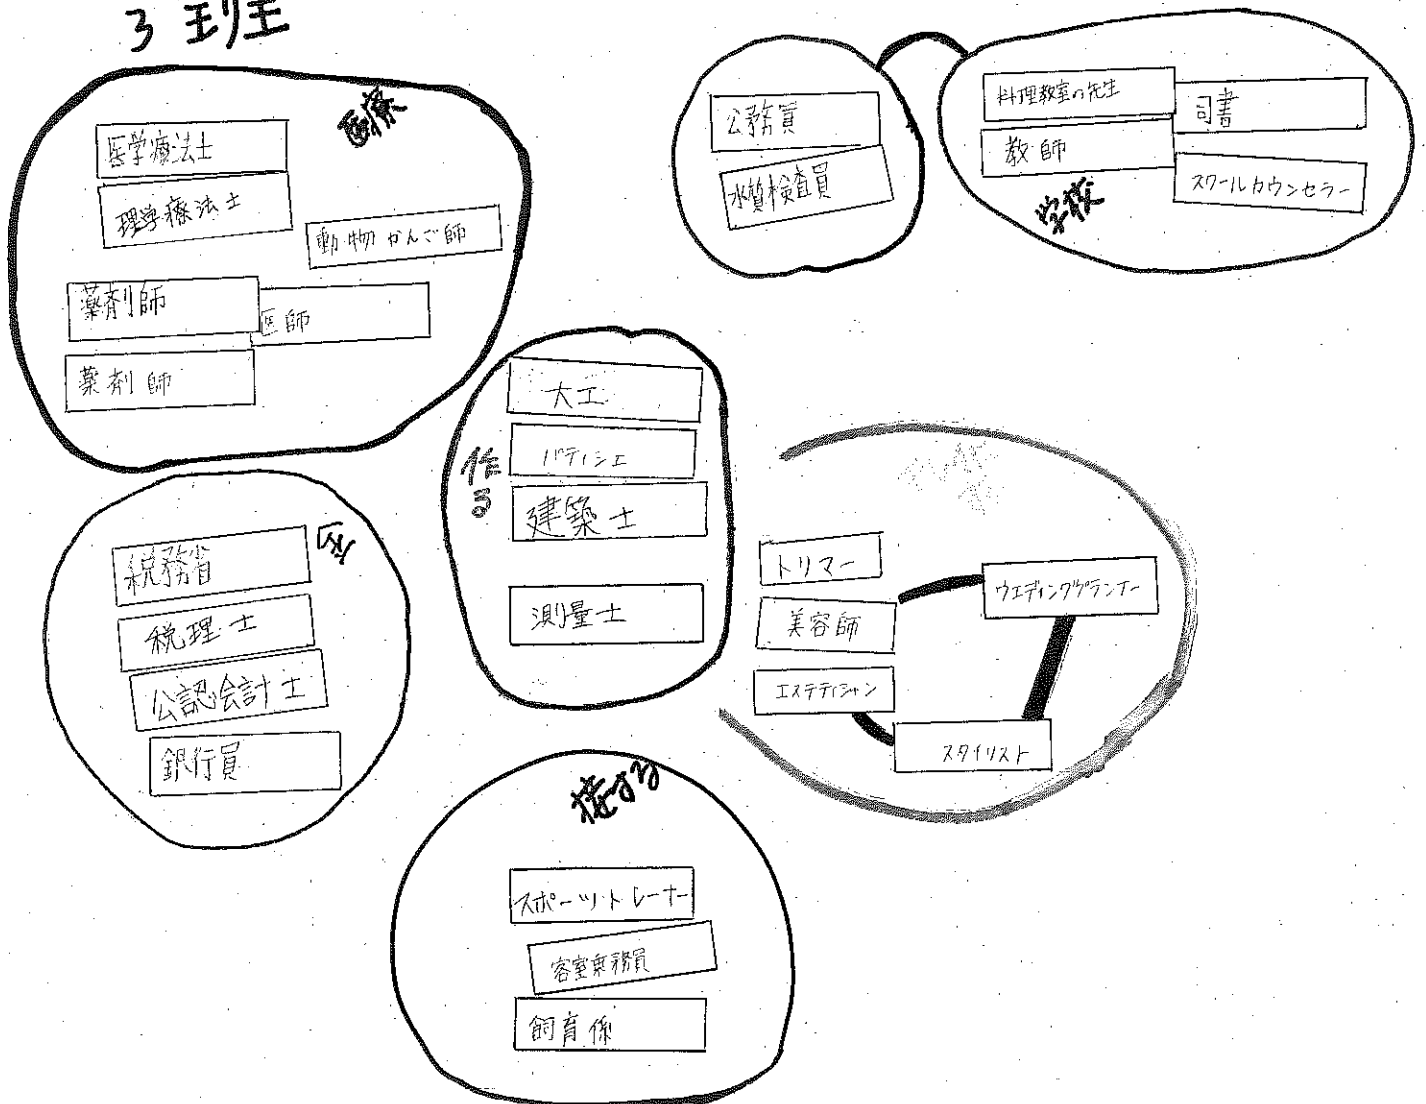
3 玉組

医療

医学療法士

理学療法士

動物かんご師

薬剤師

医師

薬剤師

公務員

水質検査員

料理教室の先生

司書

教師

スクールカウンセラー

学校

作る

大工

パティシエ

建築士

測量士

金

税務省

税理士

公認会計士

銀行員

トリマー

ウエディングプランナー

美容師

エステティシャン

スタイリスト

接する

スポーツトレーナー

客室乗務員

飼育係